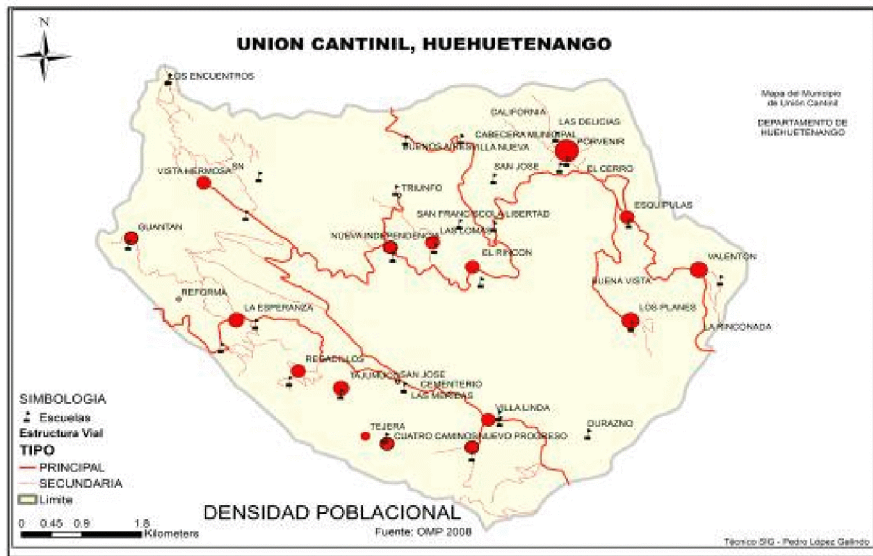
N

UNION CANTINIL, HUEHUETENANGO

Mapa del Municipio de Unión Cantinil

DEPARTAMENTO DE HUEHUETENANGO

LOS ENCUENTROS

CALIFORNIA

LAS DELICIAS

CABECERA MUNICIPAL

PORVENIR

BUENOS AIRES

VILLA NUEVA

SAN JOSE

EL CERRO

VISTA HERMOSA

RN

TRIUNFO

ESQUIPULAS

SAN FRANCISCO

LA LIBERTAD

GUANTAN

NUEVA INDEPENDENCIA

LAS LOMAS

EL RINCON

VALENTON

BUENA VISTA

REFORMA

LA ESPERANZA

LOS PLANES

LA RINCONADA

REGADILLOS

TAJUMUCO

SAN JOSE

CEMENTERIO

LAS MORERAS

VILLA LINDA

DURAZNO

TEJERA

CUATRO CAMINOS

NUEVO PROGRESO

SIMBOLOGIA

Escuelas

Estructura Vial

TIPO

PRINCIPAL

SECUNDARIA

Limite

DENSIDAD POBLACIONAL

Fuente: OMP 2008

0 0.45 0.9 1.8 Kilometers

Técnico SIG - Pedro López Galindo